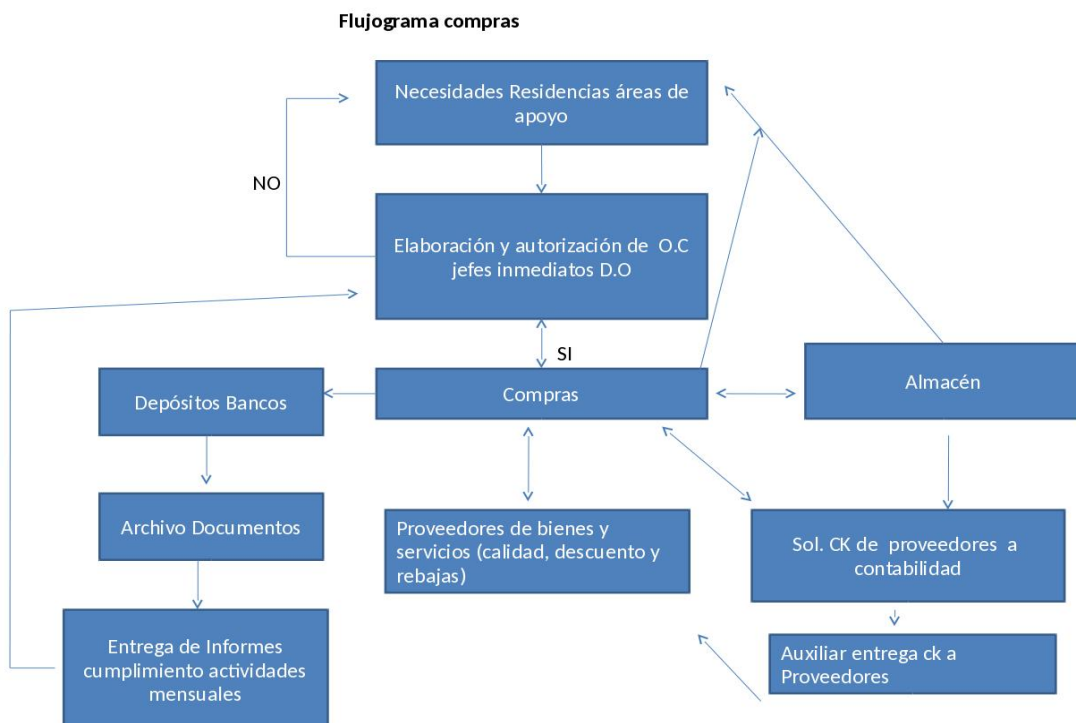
Flujograma compras

Necesidades Residencias áreas de apoyo

NO

Elaboración y autorización de O.C jefes inmediatos D.O

SI

Depósitos Bancos

Compras

Almacén

Archivo Documentos

Proveedores de bienes y servicios (calidad, descuento y rebajas)

Sol. CK de proveedores a contabilidad

Entrega de Informes cumplimiento actividades mensuales

Auxiliar entrega ck a Proveedores